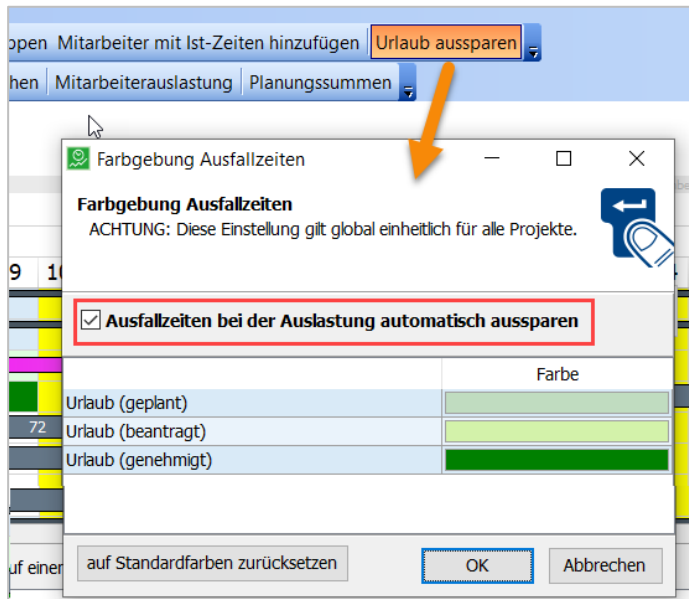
ppen Mitarbeiter mit Ist-Zeiten hinzufügen Urlaub aussparen

hen Mitarbeiterauslastung Planungssummen

Farbgebung Ausfallzeiten

Farbgebung Ausfallzeiten
ACHTUNG: Diese Einstellung gilt global einheitlich für alle Projekte.

9 10

☑ Ausfallzeiten bei der Auslastung automatisch aussparen

| | Farbe |
|---|---|
| Urlaub (geplant) | |
| Urlaub (beantragt) | |
| Urlaub (genehmigt) | |

72

uf einer

auf Standardfarben zurücksetzen

OK

Abbrechen